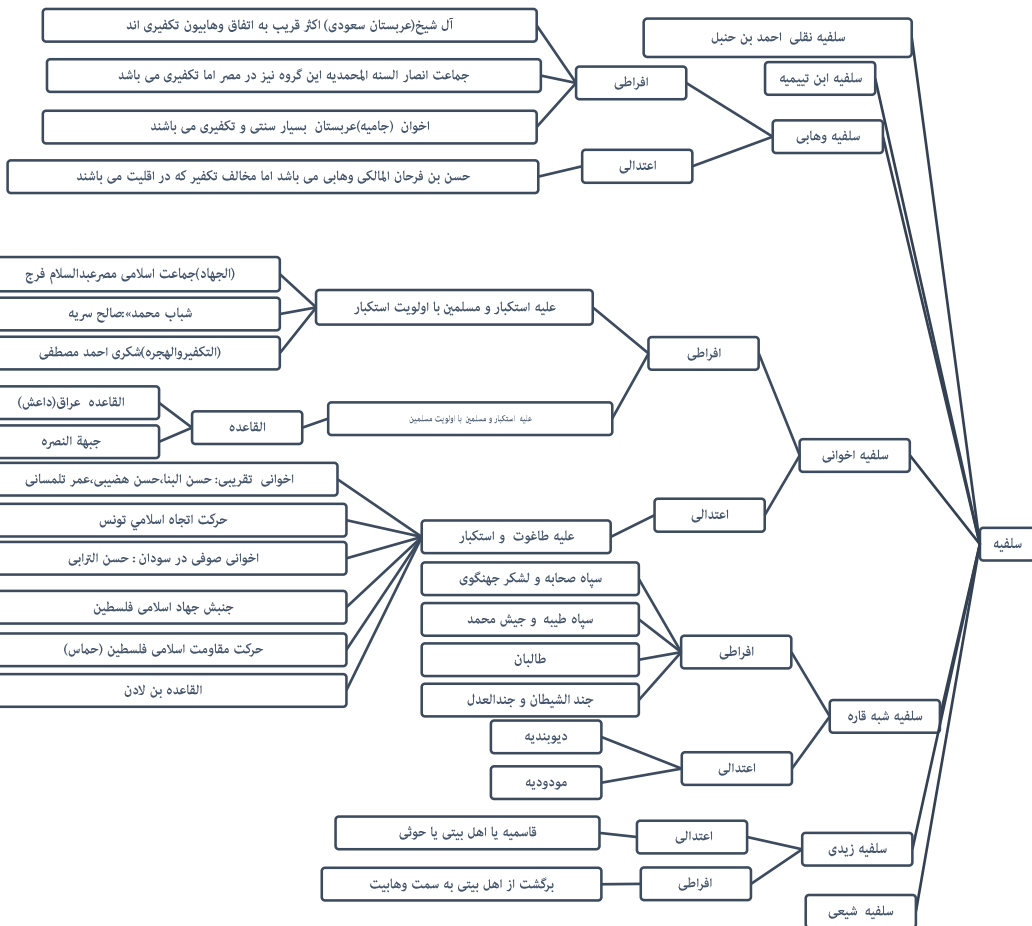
سلفیه

سلفیه نقلی احمد بن حنبل

سلفیه ابن تیمیه

سلفیه وهابی

افراطی

آل شیخ(عربستان سعودی) اکثر قریب به اتفاق وهابیون تکفیری اند

جماعت انصار السنه المحمدیه این گروه نیز در مصر اما تکفیری می باشد

اخوان (جامیه)عربستان بسیار سنتی و تکفیری می باشند

اعتدالی

حسن بن فرحان المالکی وهابی می باشد اما مخالف تکفیر که در اقلیت می باشند

سلفیه اخوانی

افراطی

علیه استکبار و مسلمین با اولویت استکبار

(الجهاد)جماعت اسلامی مصرعبدالسلام فرج

شباب محمد»صالح سریه

(التکفیروالهجره)شکری احمد مصطفی

علیه استکبار و مسلمین با اولویت مسلمین

القاعده

القاعده عراق(داعش)

جبهة النصره

اعتدالی

علیه طاغوت و استکبار

اخوانی تقریبی: حسن البنا،حسن هضیبی،عمر تلمسانی

حرکت اتجاه اسلامی تونس

اخوانی صوفی در سودان : حسن الترابی

جنبش جهاد اسلامی فلسطین

حرکت مقاومت اسلامی فلسطین (حماس)

القاعده بن لادن

سلفیه شبه قاره

افراطی

سپاه صحابه و لشکر جهنگوی

سپاه طیبه و جیش محمد

طالبان

جند الشیطان و جندالعدل

اعتدالی

دیوبندیه

مودودیه

سلفیه زیدی

اعتدالی

قاسمیه یا اهل بیتی یا حوثی

افراطی

برگشت از اهل بیتی به سمت وهابیت

سلفیه شیعی